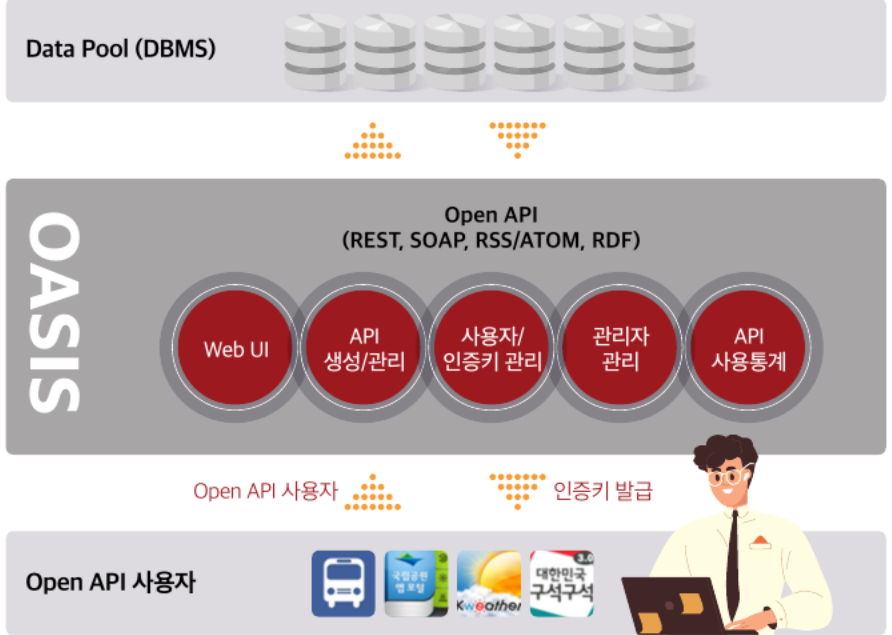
Data Pool (DBMS)

OASIS

Open API
(REST, SOAP, RSS/ATOM, RDF)

Web UI

API
생성/관리

사용자/
인증키 관리

관리자
관리

API
사용통계

Open API 사용자

인증키 발급

Open API 사용자

국립공원
앱포털

Kweather

3.0
대한민국
구석구석